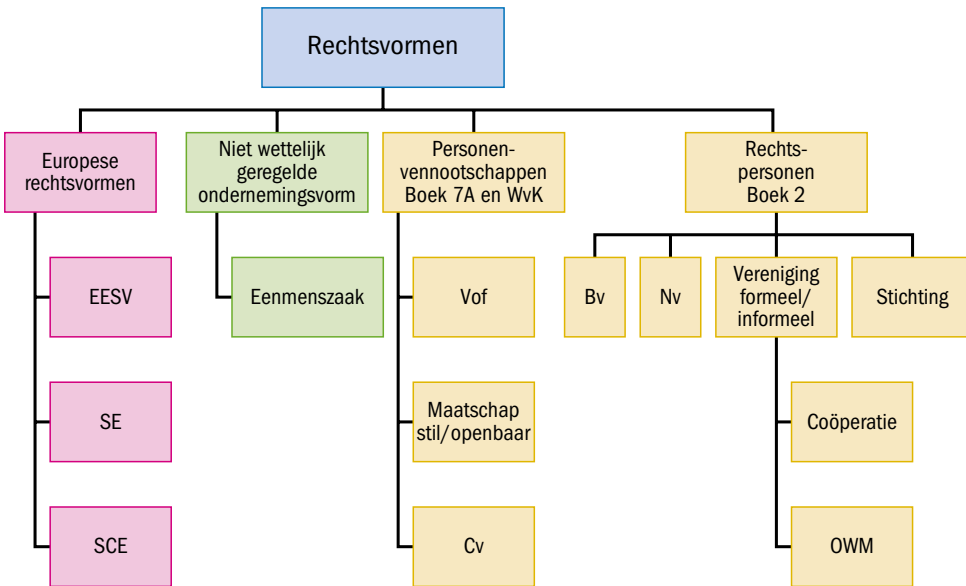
Rechtsvormen

Europese rechtsvormen

EESV

SE

SCE

Niet wettelijk geregelde ondernemingsvorm

Eenmenszaak

Personenvennootschappen Boek 7A en WvK

Vof

Maatschap stil/openbaar

Cv

Rechtspersonen Boek 2

Bv

Nv

Vereniging formeel/informeel

Stichting

Coöperatie

OWM